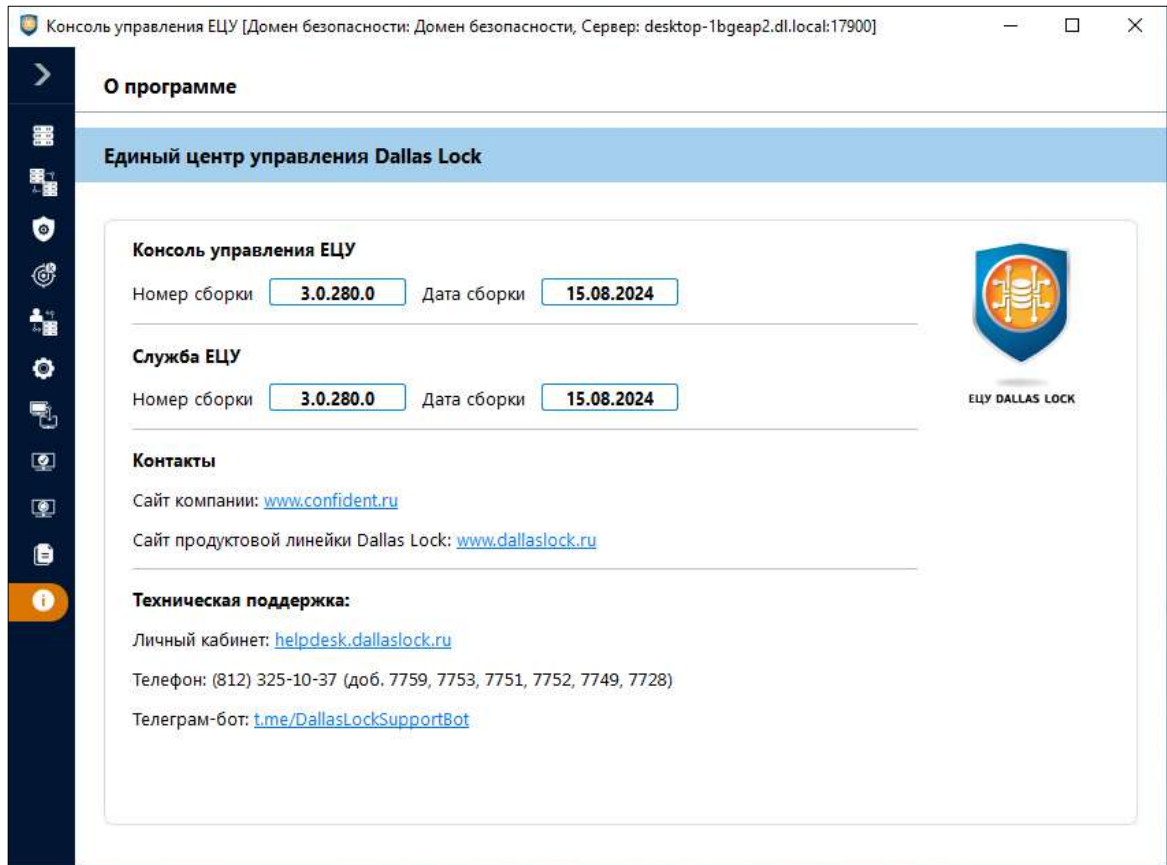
Консоль управления ЕЦУ [Домен безопасности: Домен безопасности, Сервер: desktop-1bgeap2.dl.local:17900]

О программе

Единый центр управления Dallas Lock

Консоль управления ЕЦУ

Номер сборки 3.0.280.0 Дата сборки 15.08.2024

Служба ЕЦУ

Номер сборки 3.0.280.0 Дата сборки 15.08.2024

ЕЦУ DALLAS LOCK

Контакты

Сайт компании: www.confident.ru

Сайт продуктовой линейки Dallas Lock: www.dallaslock.ru

Техническая поддержка:

Личный кабинет: helpdesk.dallaslock.ru

Телефон: (812) 325-10-37 (доб. 7759, 7753, 7751, 7752, 7749, 7728)

Телеграм-бот: t.me/DallasLockSupportBot